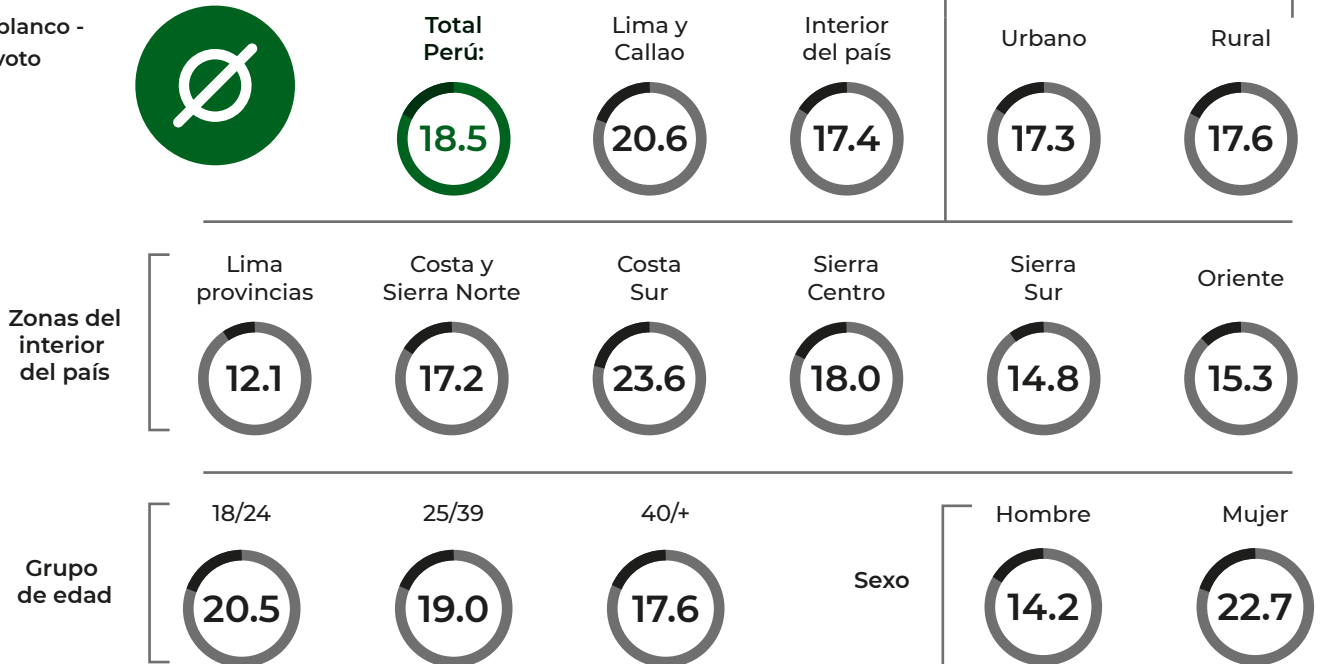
blanco -
voto

Total Perú:
18.5

Lima y Callao
20.6

Interior del país
17.4

Urbano
17.3

Rural
17.6

Zonas del interior del país

Lima provincias
12.1

Costa y Sierra Norte
17.2

Costa Sur
23.6

Sierra Centro
18.0

Sierra Sur
14.8

Oriente
15.3

Grupo de edad

18/24
20.5

25/39
19.0

40/+
17.6

Sexo

Hombre
14.2

Mujer
22.7